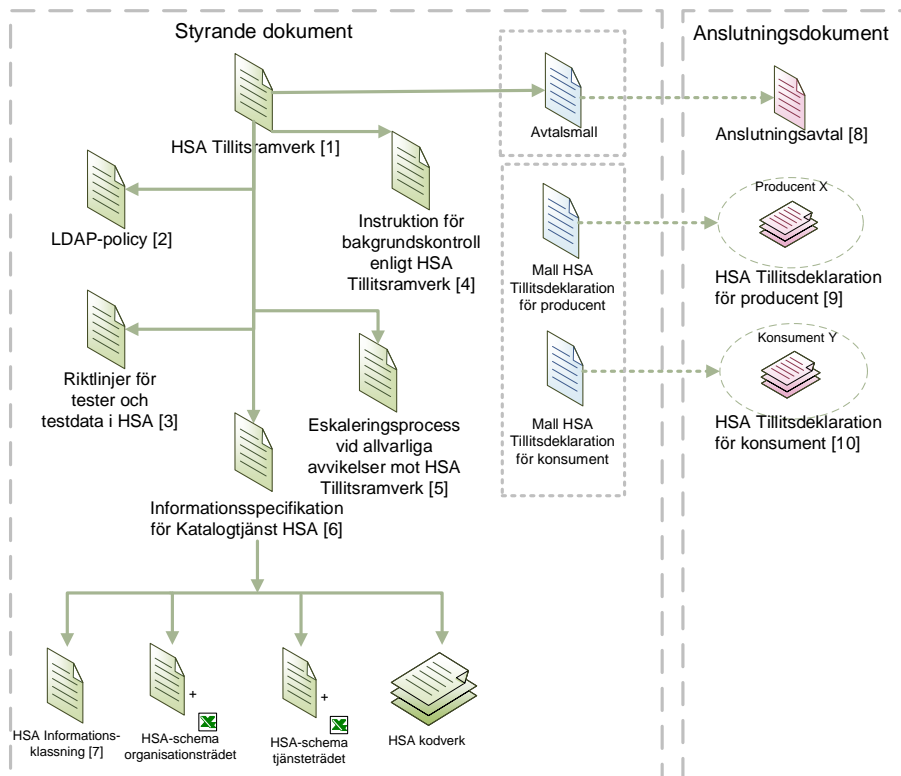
Styrande dokument

Anslutningsdokument

HSA Tillitsramverk [1]

Avtalsmall

Anslutningsavtal [8]

LDAP-policy [2]

Instruktion för bakgrundskontroll enligt HSA Tillitsramverk [4]

Mall HSA Tillitsdeklaration för producent

Producent X

HSA Tillitsdeklaration för producent [9]

Riktlinjer för tester och testdata i HSA [3]

Eskaleringsprocess vid allvarliga avvikelser mot HSA Tillitsramverk [5]

Mall HSA Tillitsdeklaration för konsument

Konsument Y

HSA Tillitsdeklaration för konsument [10]

Informationsspecifikation för Katalogtjänst HSA [6]

HSA Informationsklassning [7]

+

HSA-schema organisationsträdet

+

HSA-schema tjänsteträdet

HSA kodverk